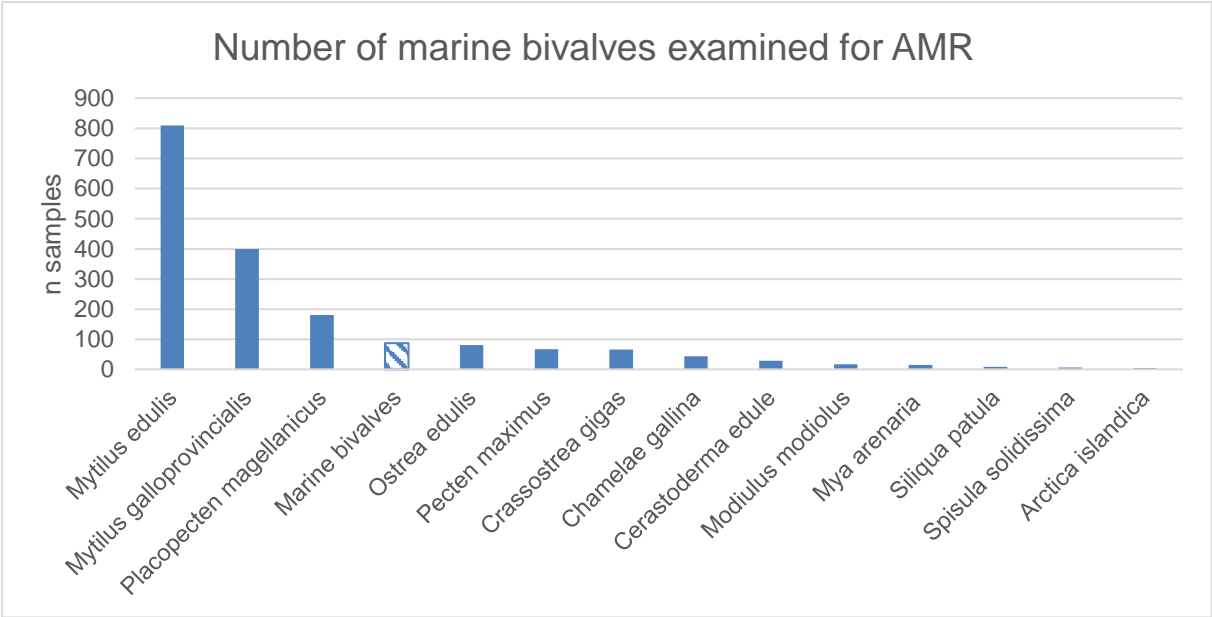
Number of marine bivalves examined for AMR

n samples

900
800
700
600
500
400
300
200
100
0

Mytilus edulis
Mytilus galloprovincialis
Placopecten magellanicus
Marine bivalves
Ostrea edulis
Pecten maximus
Crassostrea gigas
Chamelae gallina
Cerastoderma edule
Modiulus modiolus
Mya arenaria
Siliqua patula
Spisula solidissima
Arctica islandica